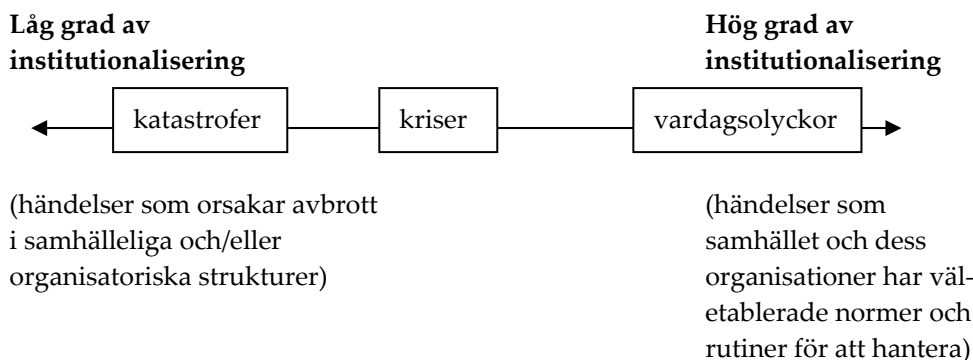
**Låg grad av institutionalisering**

**Hög grad av institutionalisering**

katastrofer

kriser

vardagsolyckor

(händelser som orsakar avbrott i samhälleliga och/eller organisatoriska strukturer)

(händelser som samhället och dess organisationer har väletablerade normer och rutiner för att hantera)